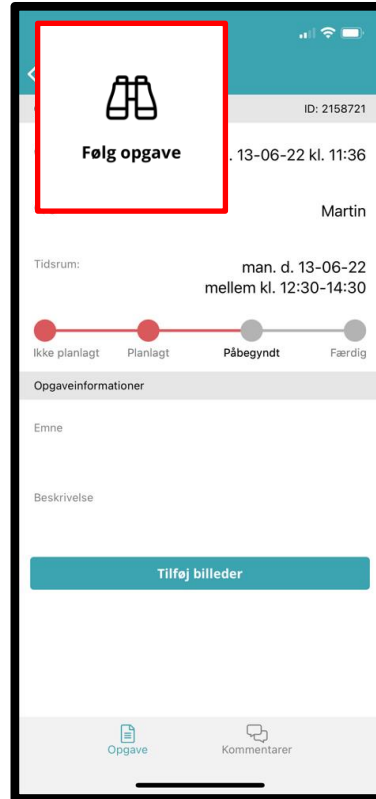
Følg opgave

ID: 2158721

. 13-06-22 kl. 11:36

Martin

Tidsrum:

man. d. 13-06-22
mellem kl. 12:30-14:30

Ikke planlagt
Planlagt
Påbegyndt
Færdig

Opgaveinformationer

Emne

Beskrivelse

Tilføj billeder

Opgave
Kommentarer